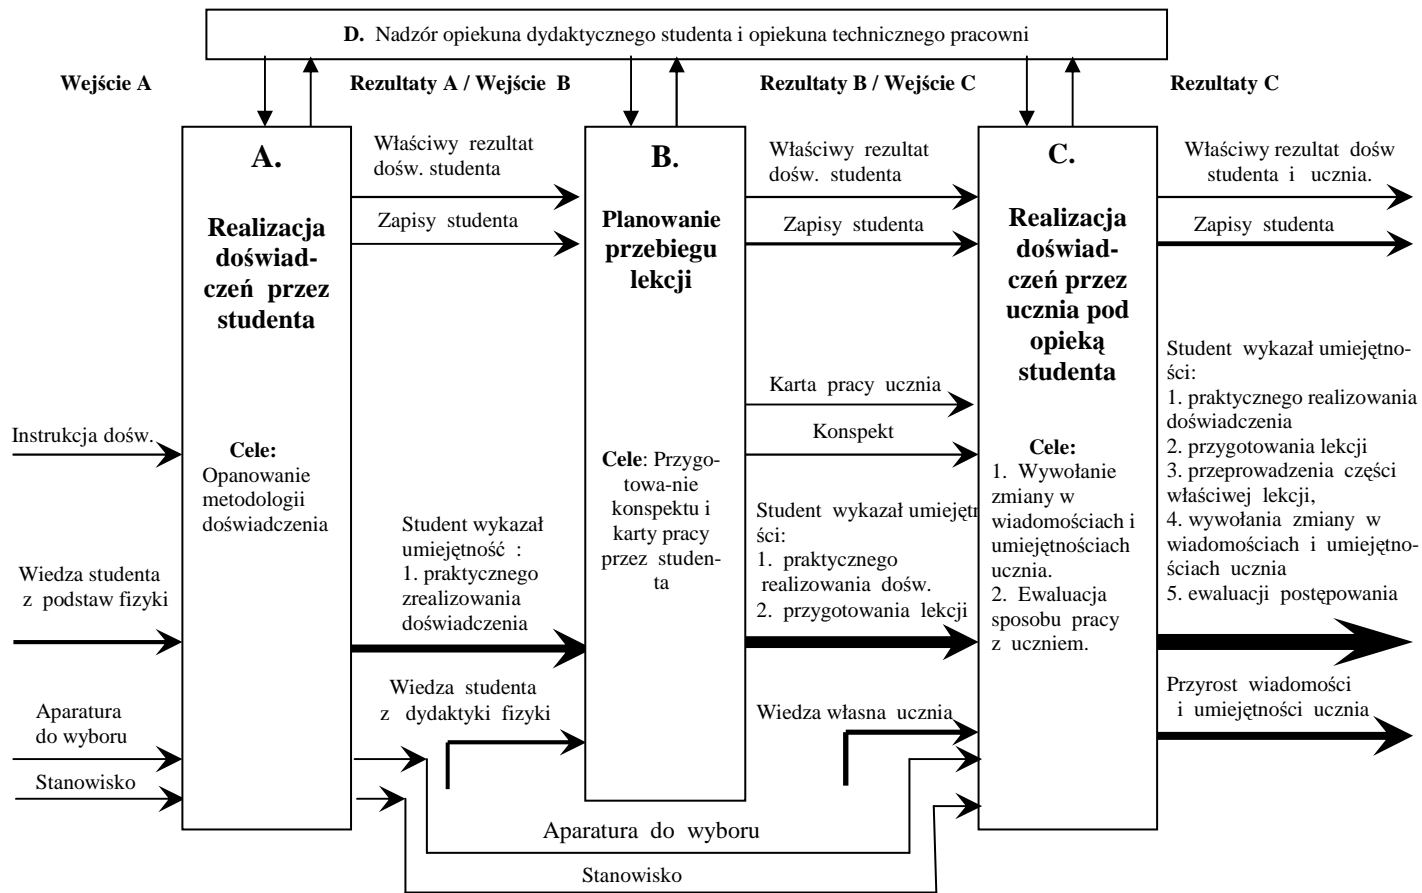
D. Nadzór opiekuna dydaktycznego studenta i opiekuna technicznego pracowni

Wejście A

Rezultaty A / Wejście B

Rezultaty B / Wejście C

Rezultaty C

A.

Realizacja doświadczeń przez studenta

Cele: Opanowanie metodologii doświadczenia

Instrukcja dośw.

Wiedza studenta z podstaw fizyki

Aparatura do wyboru

Stanowisko

Właściwy rezultat dośw. studenta

Zapisy studenta

Student wykazał umiejętność : 1. praktycznego zrealizowania doświadczenia

Wiedza studenta z dydaktyki fizyki

B.

Planowanie przebiegu lekcji

Cele: Przygotowa-nie konspektu i karty pracy przez studen-ta

Właściwy rezultat dośw. studenta

Zapisy studenta

Karta pracy ucznia

Konspekt

Student wykazał umiejętności: 1. praktycznego realizowania dośw. 2. przygotowania lekcji

Wiedza własna ucznia

C.

Realizacja doświadczeń przez ucznia pod opieką studenta

Cele: 1. Wywołanie zmiany w wiadomościach i umiejętnościach ucznia. 2. Ewaluacja sposobu pracy z uczniem.

Właściwy rezultat dośw studenta i ucznia.

Zapisy studenta

Student wykazał umiejętności: 1. praktycznego realizowania doświadczenia 2. przygotowania lekcji 3. przeprowadzenia części właściwej lekcji, 4. wywołania zmiany w wiadomościach i umiejętnościach ucznia 5. ewaluacji postępowania

Przyrost wiadomości i umiejętności ucznia

Aparatura do wyboru

Stanowisko